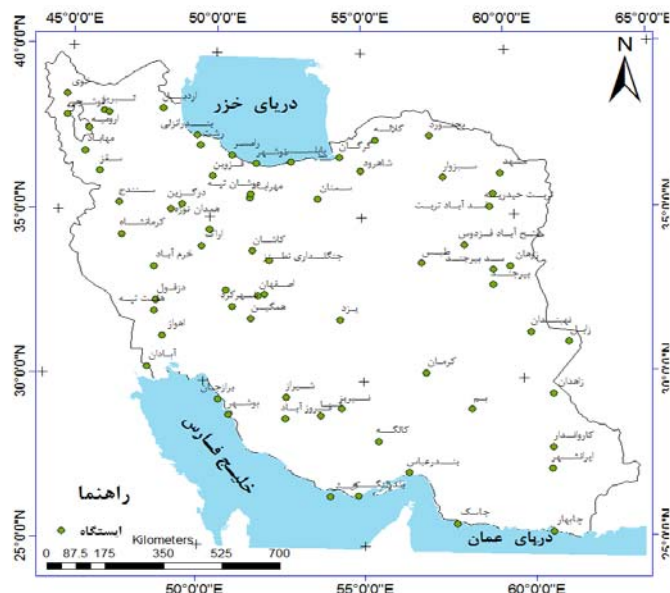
45°0'0"E
50°0'0"E
55°0'0"E
60°0'0"E
65°0'0"E
40°0'0"N
35°0'0"N
30°0'0"N
25°0'0"N
N
دریای خزر
خوی
تبریز
ارومیه
مهاباد
سقز
سنندج
کرمانشاه
اردبیل
بندرانزلی
رشت
قزوین
زنجان
رامسر
نوشهر
بابلسر
گرگان
گنبد
مراوه تپه
مهرآباد
دوشان تپه
همدان نوژه
اراک
خرم آباد
درگزین
سمنان
شاهرود
سبزوار
مشهد
تربت حیدریه
کاشمر
قاین
بیرجند
کاشان
جنگلداری
اصفهان
شهرکرد
همگین
دزفول
مسجد سلیمان
اهواز
آبادان
یزد
طبس
نهبندان
زابل
زاهدان
کرمان
بم
شیراز
فسا
بوشهر
برازجان
کازرون
سیرجان
خلیج فارس
بندرعباس
کیش
جاسک
چابهار
دریای عمان
کارواندر
ایرانشهر
راهنما
ایستگاه
Kilometers
0 87.5 175 350 525 700